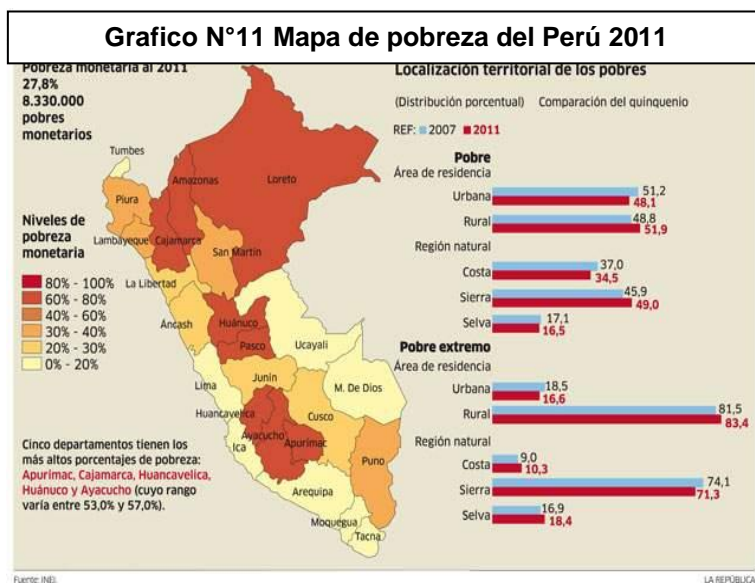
Grafico N°11 Mapa de pobreza del Perú 2011

Pobreza monetaria al 2011
27,8%
8.330.000 pobres monetarios

Niveles de pobreza monetaria
80% - 100%
60% - 80%
40% - 60%
30% - 40%
20% - 30%
0% - 20%

Tumbes
Amazonas
Loreto
Piura
Lambayeque
Cajamarca
San Martín
La Libertad
Áncash
Huánuco
Pasco
Ucayali
Lima
Junín
M. De Dios
Huancavelica
Cusco
Ayacucho
Ica
Apurímac
Puno
Arequipa
Moquegua
Tacna

Cinco departamentos tienen los más altos porcentajes de pobreza: Apurímac, Cajamarca, Huancavelica, Huánuco y Ayacucho (cuyo rango varía entre 53,0% y 57,0%).

Localización territorial de los pobres
(Distribución porcentual) Comparación del quinquenio
REF: 2007 2011

Pobre
Área de residencia
Urbana 51,2 48,1
Rural 48,8 51,9
Región natural
Costa 37,0 34,5
Sierra 45,9 49,0
Selva 17,1 16,5

Pobre extremo
Área de residencia
Urbana 18,5 16,6
Rural 81,5 83,4
Región natural
Costa 9,0 10,3
Sierra 74,1 71,3
Selva 16,9 18,4

Fuente: INEI
LA REPÚBLICA